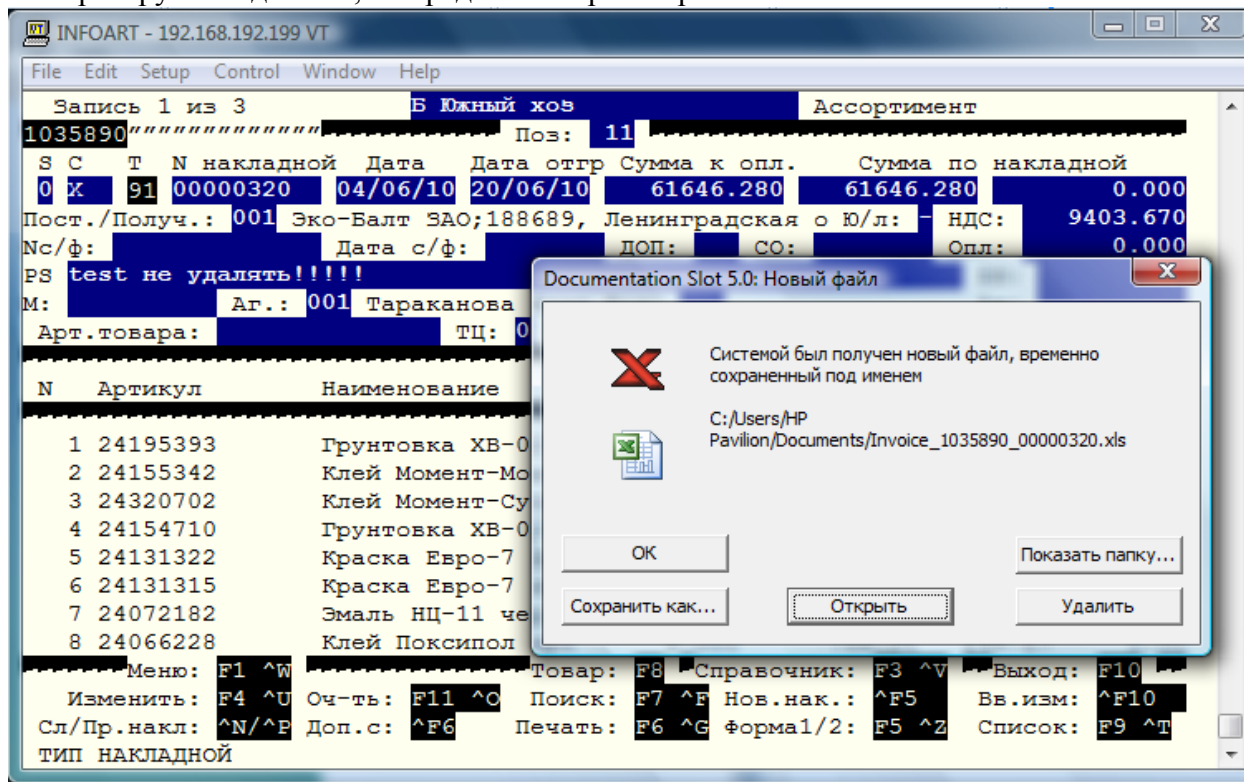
INFOART - 192.168.192.199 VT

File Edit Setup Control Window Help

Запись 1 из 3 Б Южный хоз Ассортимент

1035890"""""""""""""" Поз: 11

S C T N накладной Дата Дата отгр Сумма к опл. Сумма по накладной

0 X 91 00000320 04/06/10 20/06/10 61646.280 61646.280 0.000

Пост./Получ.: 001 Эко-Балт ЗАО;188689, Ленинградская о Ю/л: - НДС: 9403.670

Nc/ф: Дата с/ф: ДОП: СО: Опл: 0.000

PS test не удалять!!!!!

М: Аг.: 001 Тараканова

Арт.товара: ТЦ: 0

N Артикул Наименование

1 24195393 Грунтовка ХВ-0
2 24155342 Клей Момент-Мо
3 24320702 Клей Момент-Су
4 24154710 Грунтовка ХВ-0
5 24131322 Краска Евро-7
6 24131315 Краска Евро-7
7 24072182 Эмаль НЦ-11 че
8 24066228 Клей Поксипол

Меню: F1 ^W Товар: F8 Справочник: F3 ^V Выход: F10
Изменить: F4 ^U Оч-ть: F11 ^O Поиск: F7 ^F Нов.нак.: ^F5 Вв.изм: ^F10
Сл/Пр.накл: ^N/^P Доп.с: ^F6 Печать: F6 ^G Форма1/2: F5 ^Z Список: F9 ^T
ТИП НАКЛАДНОЙ

Documentation Slot 5.0: Новый файл

Системой был получен новый файл, временно сохраненный под именем

C:/Users/HP Pavilion/Documents/Invoice_1035890_00000320.xls

OK

Показать папку...

Сохранить как...

Открыть

Удалить